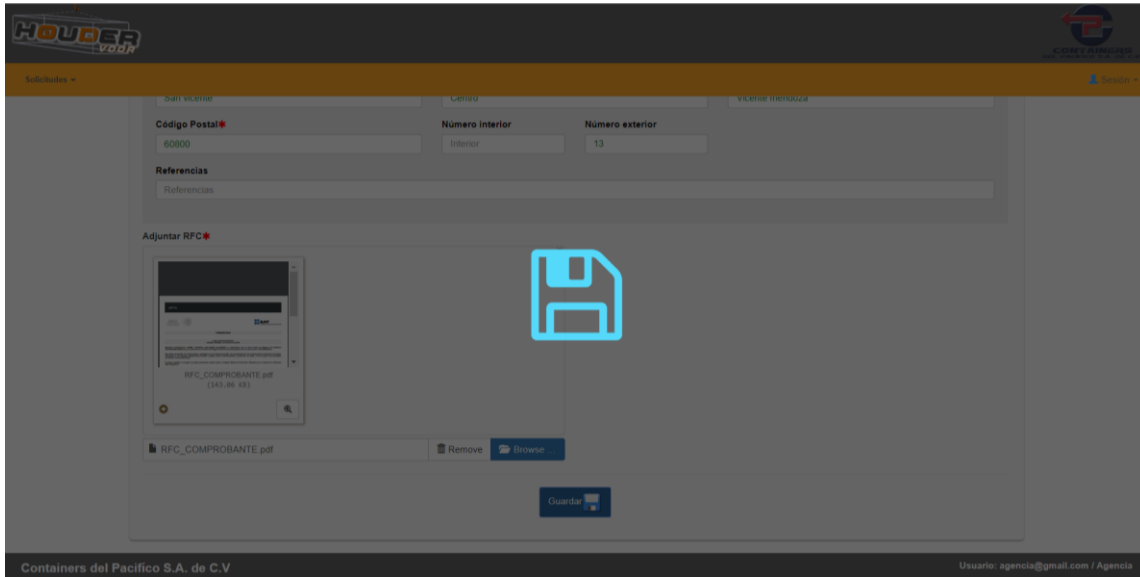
HOUDER VOOR

CONTAINERS

Solicitudes ▾

Sesión ▾

San vicente

Centro

Vicente mendoza

Código Postal*

60000

Número interior

Interior

Número exterior

13

Referencias

Referencias

Adjuntar RFC*

RFC_COMPROBANTE.pdf
(263.06 KB)

RFC_COMPROBANTE.pdf

Remove

Browse ...

Guardar

Containers del Pacifico S.A. de C.V

Usuario: agencia@gmail.com / Agencia